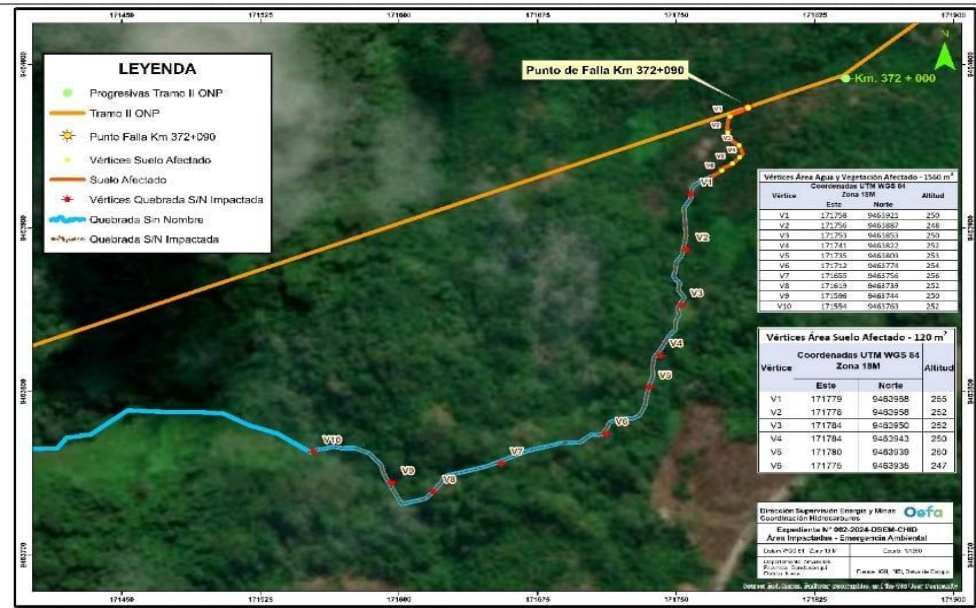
171450 171525 171600 171675 171750 171825 171900

9464000 9463900 9463800 9463700

LEYENDA
Progresivas Tramo II ONP
Tramo II ONP
Punto Falla Km 372+090
Vértices Suelo Afectado
Suelo Afectado
Vértices Quebrada S/N Impactada
Quebrada Sin Nombre
Quebrada S/N Impactada

Punto de Falla Km 372+090

Km. 372 + 000

N

V1 V2 V3 V4 V5 V6 V1 V2 V3 V4 V5 V6 V7 V8 V9 V10

Vértices Área Agua y Vegetación Afectado - 1560 $m^2$

| Vértice | Coordenadas UTM WGS 84 Zona 18M Este | Norte | Altitud |
|---|---|---|---|
| V1 | 171758 | 9463921 | 250 |
| V2 | 171756 | 9463882 | 248 |
| V3 | 171753 | 9463853 | 250 |
| V4 | 171741 | 9463822 | 253 |
| V5 | 171735 | 9463803 | 253 |
| V6 | 171712 | 9463774 | 254 |
| V7 | 171655 | 9463756 | 256 |
| V8 | 171619 | 9463739 | 252 |
| V9 | 171598 | 9463744 | 250 |
| V10 | 171554 | 9463763 | 252 |

Vértices Área Suelo Afectado - 120 $m^2$

| Vértice | Coordenadas UTM WGS 84 Zona 18M Este | Norte | Altitud |
|---|---|---|---|
| V1 | 171779 | 9463968 | 255 |
| V2 | 171778 | 9463958 | 252 |
| V3 | 171784 | 9463950 | 252 |
| V4 | 171784 | 9463943 | 250 |
| V5 | 171780 | 9463939 | 250 |
| V6 | 171776 | 9463936 | 247 |

Dirección Supervisión Energía y Minas Coordinación Hidrocarburos
Oefa
Expediente N° 082-2024-DSEM-CHID
Área Impactadas - Emergencia Ambiental
Datum WGS 84 Zona 18S
Escala 1/1000
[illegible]
Fuente: IGN, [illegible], Datos de Campo
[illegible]